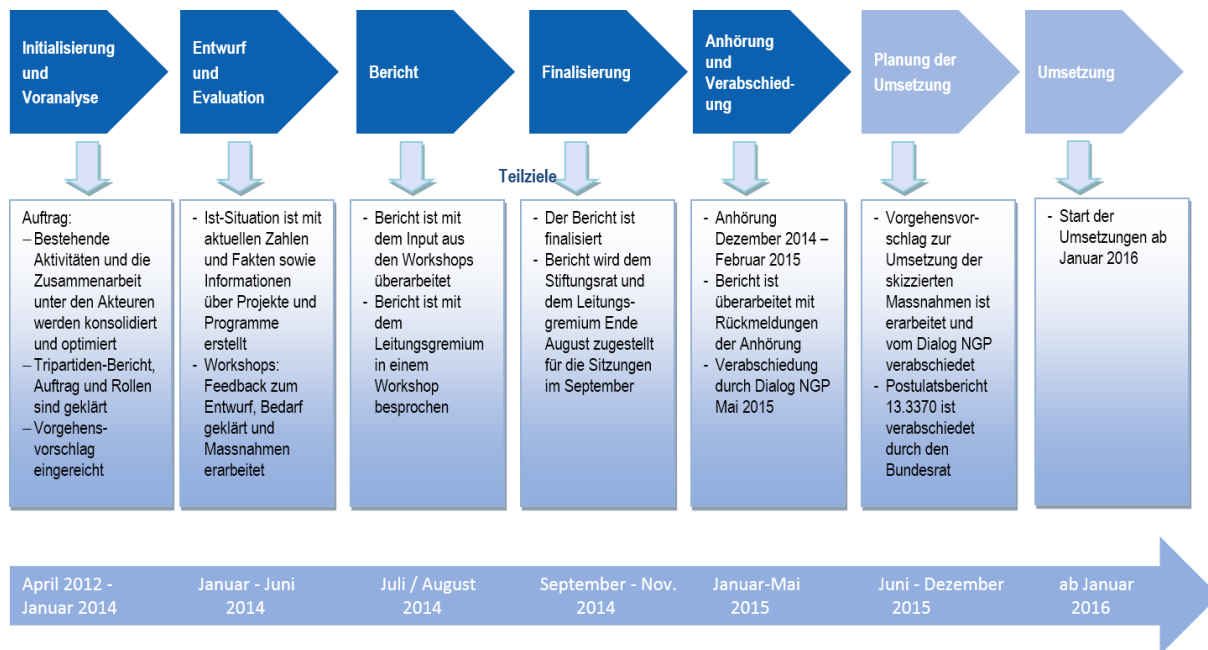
Initialisierung und Voranalyse

Entwurf und Evaluation

Bericht

Finalisierung

Anhörung und Verabschiedung

Planung der Umsetzung

Umsetzung

Teilziele

Auftrag:
– Bestehende Aktivitäten und die Zusammenarbeit unter den Akteuren werden konsolidiert und optimiert
– Tripartiden-Bericht, Auftrag und Rollen sind geklärt
– Vorgehensvorschlag eingereicht

- Ist-Situation ist mit aktuellen Zahlen und Fakten sowie Informationen über Projekte und Programme erstellt
- Workshops: Feedback zum Entwurf, Bedarf geklärt und Massnahmen erarbeitet

- Bericht ist mit dem Input aus den Workshops überarbeitet
- Bericht ist mit dem Leitungsgremium in einem Workshop besprochen

- Der Bericht ist finalisiert
- Bericht wird dem Stiftungsrat und dem Leitungsgremium Ende August zugestellt für die Sitzungen im September

- Anhörung Dezember 2014 – Februar 2015
- Bericht ist überarbeitet mit Rückmeldungen der Anhörung
- Verabschiedung durch Dialog NGP Mai 2015

- Vorgehensvorschlag zur Umsetzung der skizzierten Massnahmen ist erarbeitet und vom Dialog NGP verabschiedet
- Postulatsbericht 13.3370 ist verabschiedet durch den Bundesrat

- Start der Umsetzungen ab Januar 2016

April 2012 - Januar 2014

Januar - Juni 2014

Juli / August 2014

September - Nov. 2014

Januar-Mai 2015

Juni - Dezember 2015

ab Januar 2016